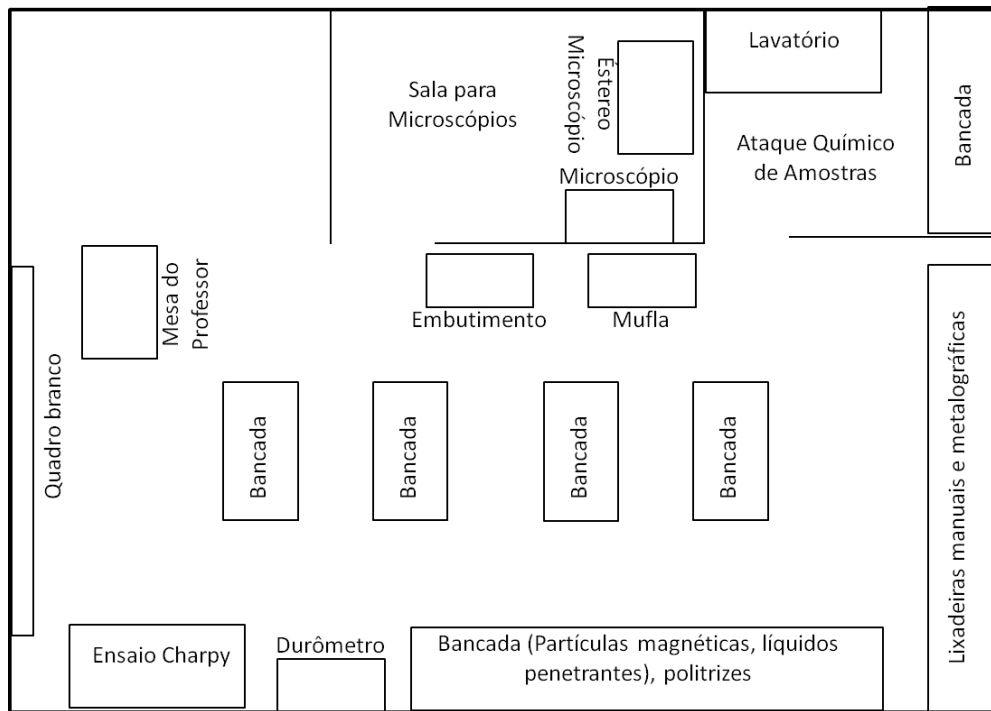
Sala para Microscópios

Estereo Microscópio

Lavatório

Bancada

Ataque Químico de Amostras

Microscópio

Mesa do Professor

Embutimento

Mufla

Quadro branco

Bancada

Bancada

Bancada

Bancada

Lixadeiras manuais e metalográficas

Ensaio Charpy

Durômetro

Bancada (Partículas magnéticas, líquidos penetrantes), politrizes